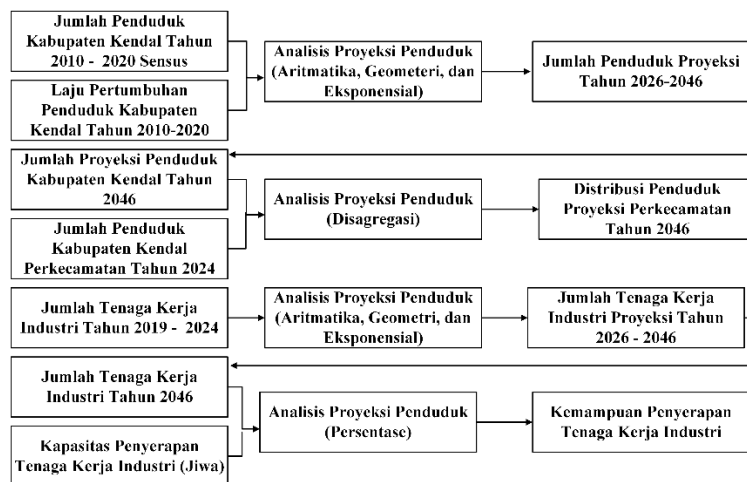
Jumlah Penduduk Kabupaten Kendal Tahun 2010 - 2020 Sensus

Laju Pertumbuhan Penduduk Kabupaten Kendal Tahun 2010-2020

Analisis Proyeksi Penduduk (Aritmatika, Geometeri, dan Eksponensial)

Jumlah Penduduk Proyeksi Tahun 2026-2046

Jumlah Proyeksi Penduduk Kabupaten Kendal Tahun 2046

Jumlah Penduduk Kabupaten Kendal Perkecamatan Tahun 2024

Analisis Proyeksi Penduduk (Disagregasi)

Distribusi Penduduk Proyeksi Perkecamatan Tahun 2046

Jumlah Tenaga Kerja Industri Tahun 2019 - 2024

Analisis Proyeksi Penduduk (Aritmatika, Geometri, dan Eksponensial)

Jumlah Tenaga Kerja Industri Proyeksi Tahun 2026 - 2046

Jumlah Tenaga Kerja Industri Tahun 2046

Kapasitas Penyerapan Tenaga Kerja Industri (Jiwa)

Analisis Proyeksi Penduduk (Persentase)

Kemampuan Penyerapan Tenaga Kerja Industri